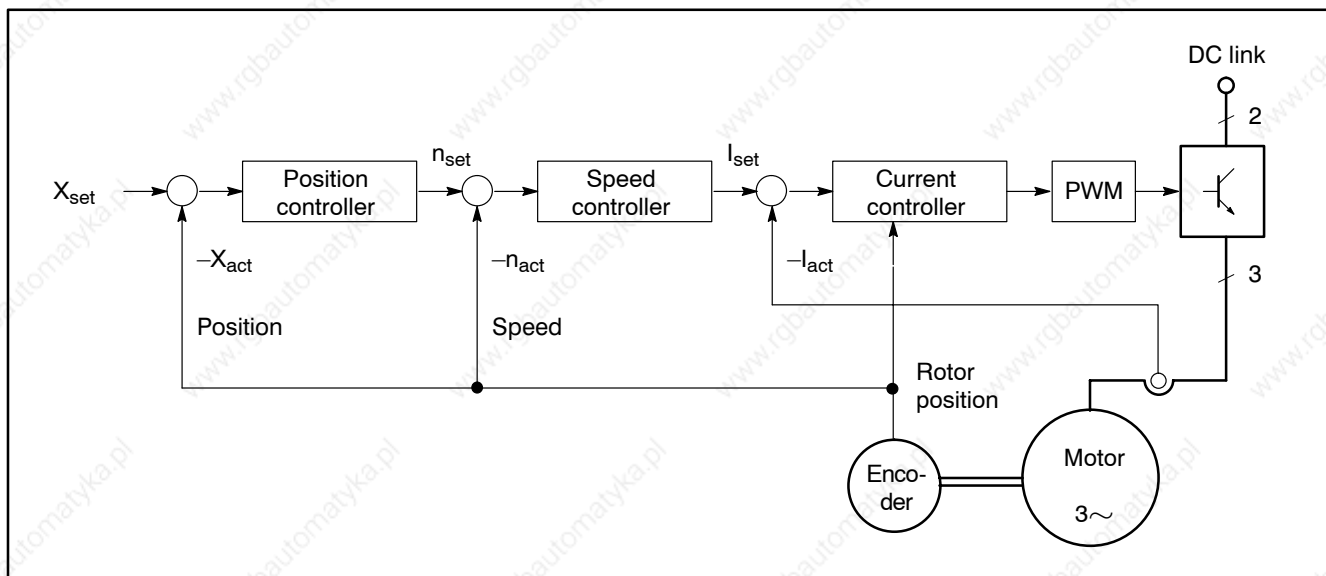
DC link

2

$X_{set}$

Position controller

$n_{set}$

Speed controller

$I_{set}$

Current controller

PWM

$-X_{act}$

$-n_{act}$

$-I_{act}$

3

Position

Speed

Rotor position

Encoder

Motor

$3\sim$

www.rgbautomatyka.pl